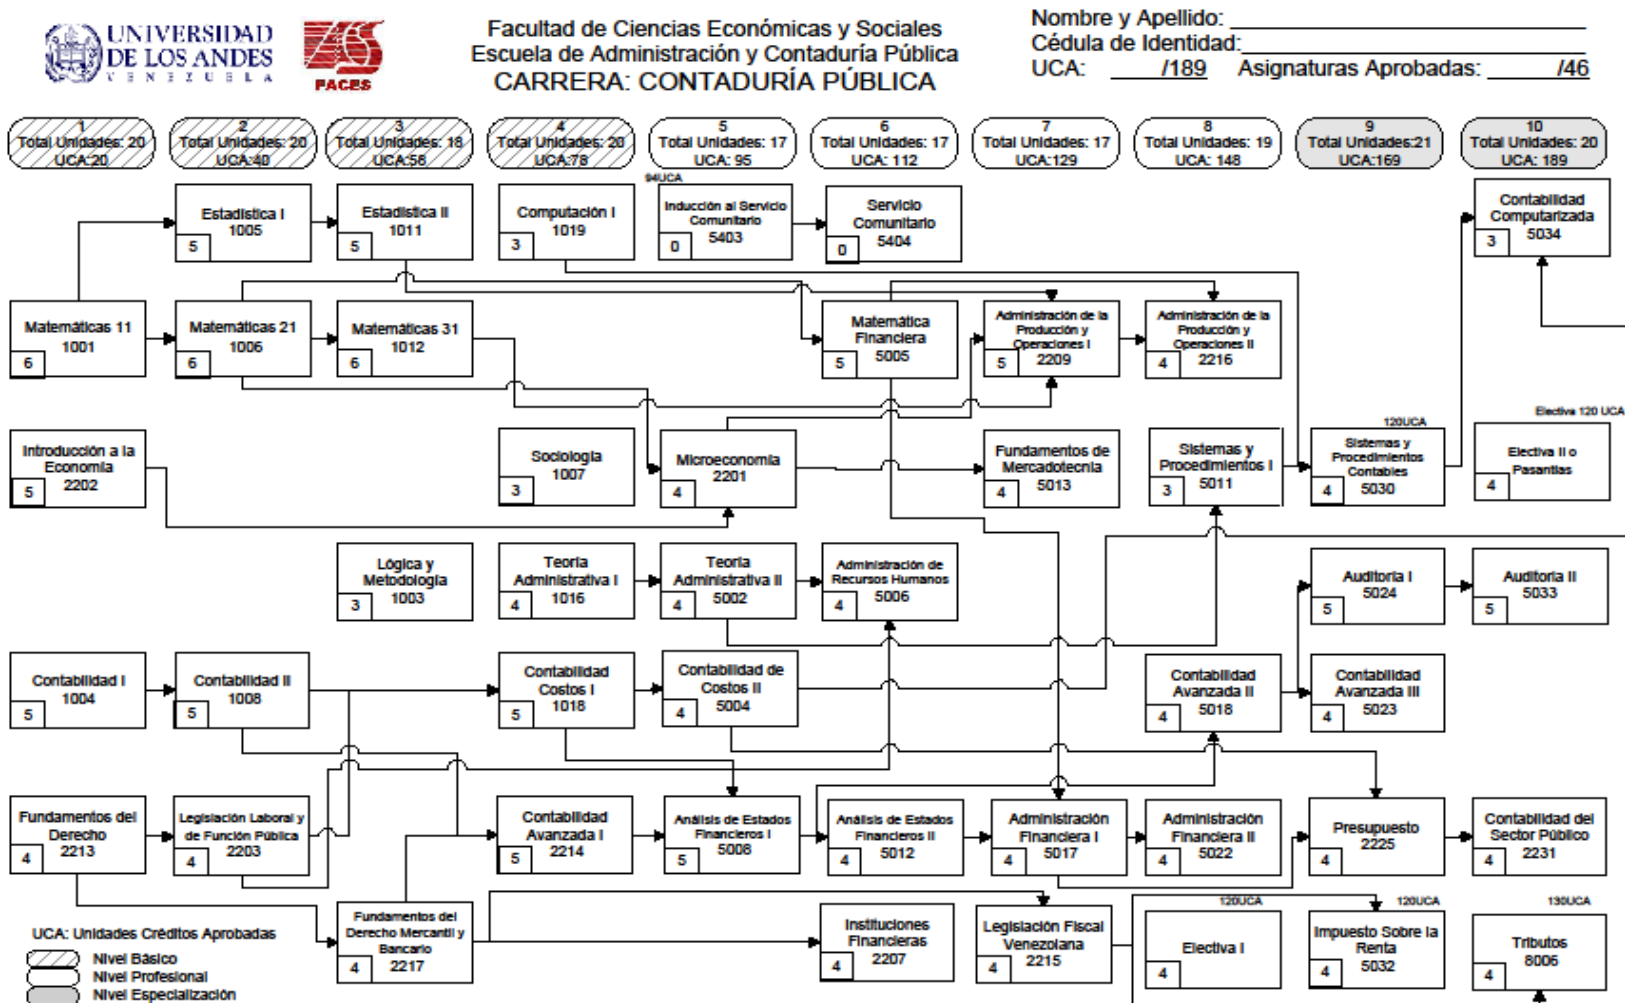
UNIVERSIDAD DE LOS ANDES VENEZUELA

FACES

Facultad de Ciencias Económicas y Sociales
Escuela de Administración y Contaduría Pública
CARRERA: CONTADURÍA PÚBLICA

Nombre y Apellido: ______________________
Cédula de Identidad: ______________________
UCA: ____/189 Asignaturas Aprobadas: ____/46

1 Total Unidades: 20 UCA:20
2 Total Unidades: 20 UCA:40
3 Total Unidades: 18 UCA:58
4 Total Unidades: 20 UCA:78
5 Total Unidades: 17 UCA: 95
6 Total Unidades: 17 UCA: 112
7 Total Unidades: 17 UCA:129
8 Total Unidades: 19 UCA: 148
9 Total Unidades:21 UCA:169
10 Total Unidades: 20 UCA: 189

Estadística I 1005 5
Estadística II 1011 5
Computación I 1019 3
94UCA
Inducción al Servicio Comunitario 5403 0
Servicio Comunitario 5404 0
Contabilidad Computarizada 5034 3

Matemáticas 11 1001 6
Matemáticas 21 1006 6
Matemáticas 31 1012 6
Matemática Financiera 5005 5
Administración de la Producción y Operaciones I 2209 5
Administración de la Producción y Operaciones II 2216 4

120UCA
Electiva 120 UCA
Introducción a la Economía 2202 5
Sociología 1007 3
Microeconomía 2201 4
Fundamentos de Mercadotecnia 5013 4
Sistemas y Procedimientos I 5011 3
Sistemas y Procedimientos Contables 5030 4
Electiva II o Pasantías 4

Lógica y Metodología 1003 3
Teoría Administrativa I 1016 4
Teoría Administrativa II 5002 4
Administración de Recursos Humanos 5006 4
Auditoría I 5024 5
Auditoría II 5033 5

Contabilidad I 1004 5
Contabilidad II 1008 5
Contabilidad Costos I 1018 5
Contabilidad de Costos II 5004 4
Contabilidad Avanzada II 5018 4
Contabilidad Avanzada III 5023 4

Fundamentos del Derecho 2213 4
Legislación Laboral y de Función Pública 2203 4
Contabilidad Avanzada I 2214 5
Análisis de Estados Financieros I 5008 5
Análisis de Estados Financieros II 5012 4
Administración Financiera I 5017 4
Administración Financiera II 5022 4
Presupuesto 2225 4
Contabilidad del Sector Público 2231 4

Fundamentos del Derecho Mercantil y Bancario 2217 4
Instituciones Financieras 2207 4
Legislación Fiscal Venezolana 2215 4
120UCA
Electiva I 4
120UCA
Impuesto Sobre la Renta 5032 4
130UCA
Tributos 8006 4

UCA: Unidades Créditos Aprobadas
Nivel Básico
Nivel Profesional
Nivel Especialización